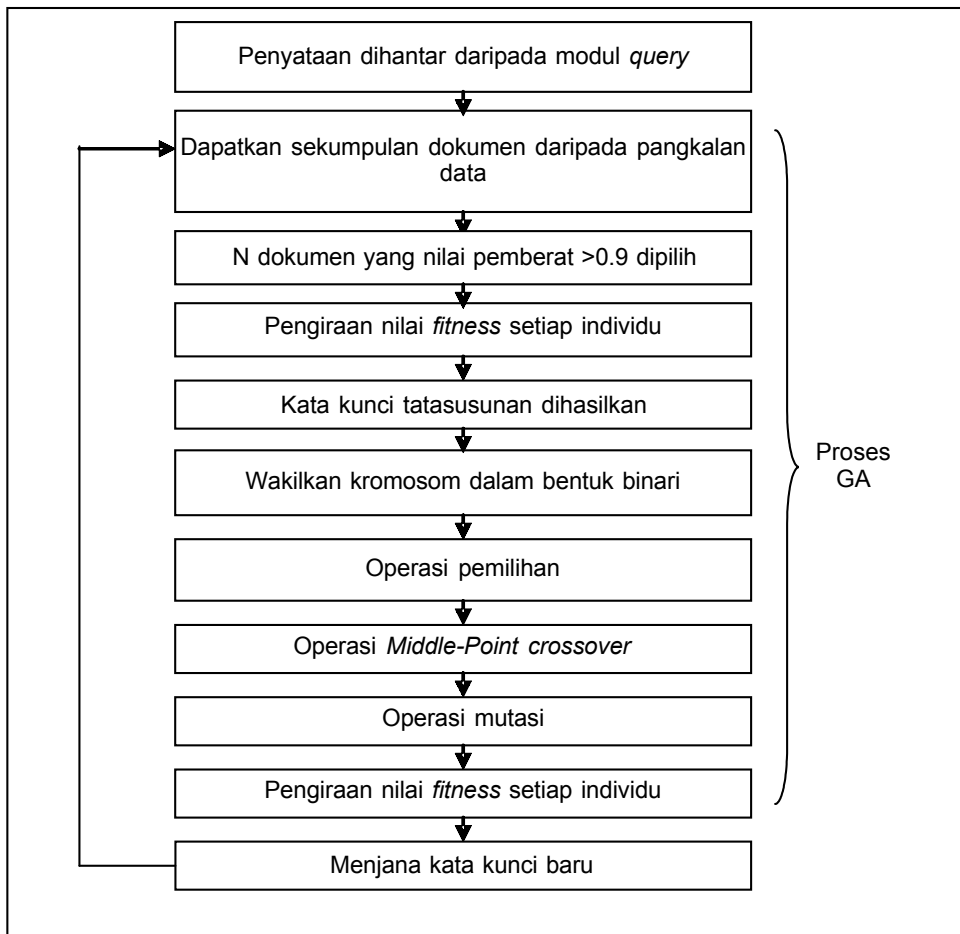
Penyataan dihantar daripada modul *query*

Dapatkan sekumpulan dokumen daripada pangkalan data

N dokumen yang nilai pemberat >0.9 dipilih

Pengiraan nilai *fitness* setiap individu

Kata kunci tatasusunan dihasilkan

Wakilkan kromosom dalam bentuk binari

Operasi pemilihan

Operasi *Middle-Point crossover*

Operasi mutasi

Pengiraan nilai *fitness* setiap individu

Menjana kata kunci baru

Proses GA